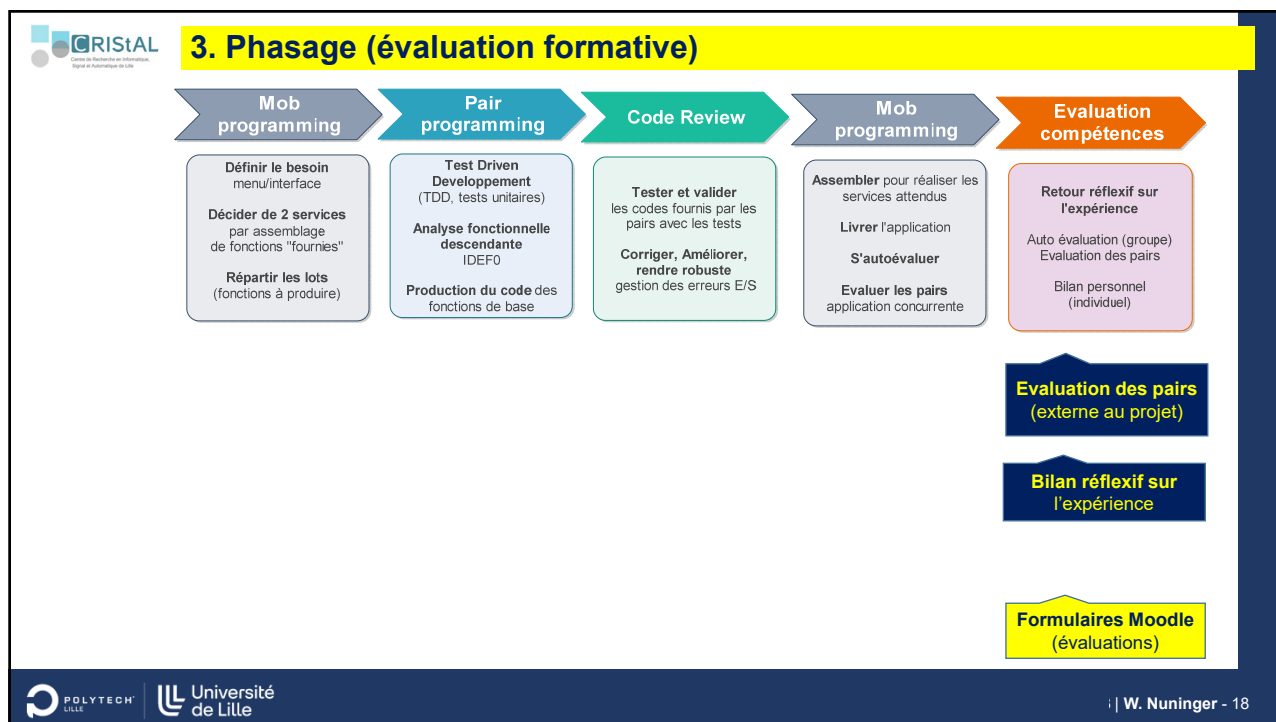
CRIStAL
Centre de Recherche en Informatique, Signal et Automatique de Lille

3. Phasage (évaluation formative)

Mob programming

Définir le besoin
menu/interface

Décider de 2 services
par assemblage de fonctions "fournies"

Répartir les lots
(fonctions à produire)

Pair programming

Test Driven Developpement
(TDD, tests unitaires)

Analyse fonctionnelle descendante
IDEF0

Production du code des fonctions de base

Code Review

Tester et valider
les codes fournis par les pairs avec les tests

Corriger, Améliorer, rendre robuste
gestion des erreurs E/S

Mob programming

Assembler pour réaliser les services attendus

Livrer l'application

S'autoévaluer

Evaluer les pairs
application concurrente

Evaluation compétences

Retour réflexif sur l'expérience

Auto évaluation (groupe)
Evaluation des pairs

Bilan personnel
(individuel)

Evaluation des pairs
(externe au projet)

Bilan réflexif sur l'expérience

Formulaires Moodle
(évaluations)

POLYTECH LILLE
Université de Lille

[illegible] | W. Nuninger - 18